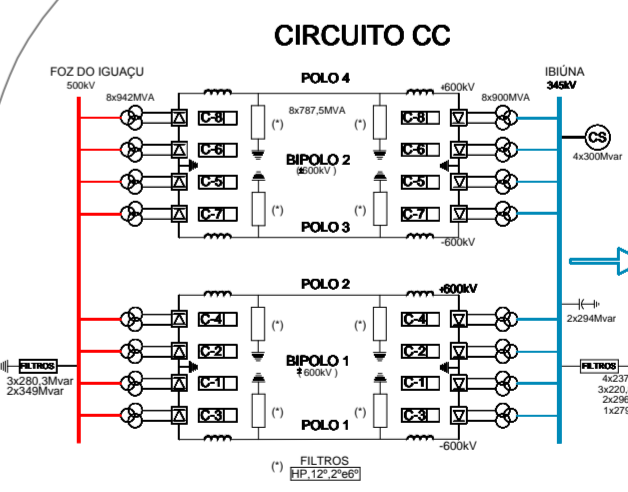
CIRCUITO CC

FOZ DO IGUAÇU
500kV

IBIÚNA
345kV

POLO 4
+600kV
8x942MVA
8x900MVA
8x787,5MVA
C-8
C-8
C-6
C-6
(*)
(*)
BIPOLO 2
(±600kV)
CS
4x300Mvar
C-5
C-5
C-7
C-7
(*)
(*)
POLO 3
-600kV

POLO 2
+600kV
C-4
C-4
(*)
(*)
2x294Mvar
C-2
C-2
BIPOLO 1
(±600kV)
FILTROS
FILTROS
3x280,3Mvar
2x349Mvar
4x237
3x220,
2x296
1x279
C-1
C-1
C-3
C-3
(*)
(*)
POLO 1
-600kV

(*) FILTROS
HP,12º,2ºe6º